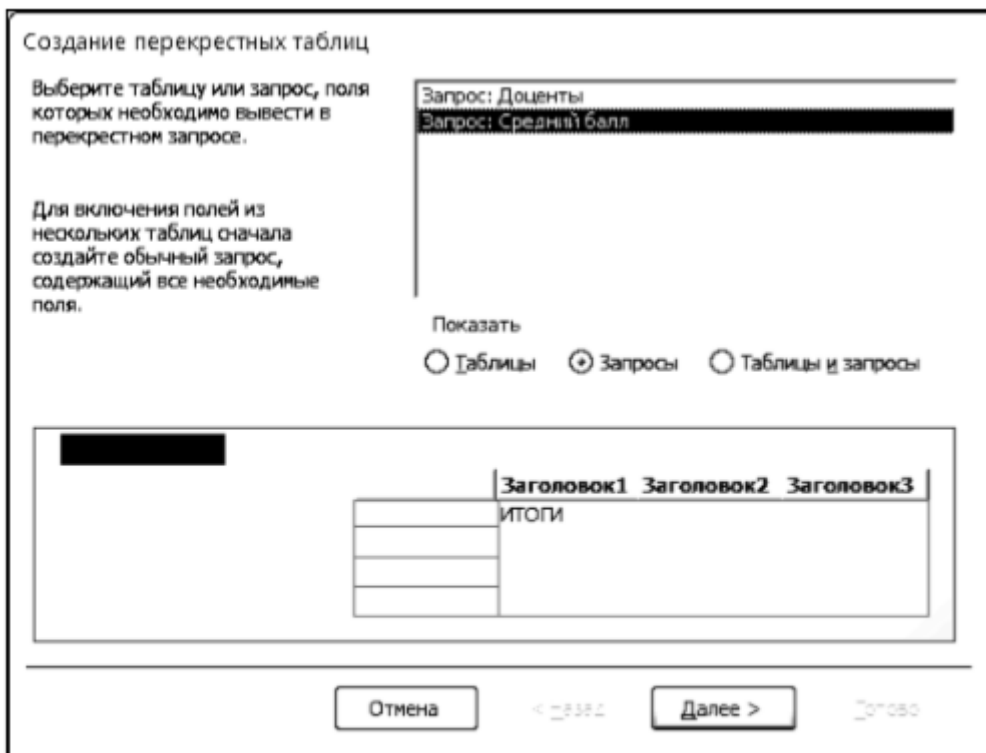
Создание перекрестных таблиц

Выберите таблицу или запрос, поля которых необходимо вывести в перекрестном запросе.

Для включения полей из нескольких таблиц сначала создайте обычный запрос, содержащий все необходимые поля.

Запрос: Доценты
Запрос: Средний балл

Показать

Таблицы Запросы Таблицы и запросы

| | Заголовок1 | Заголовок2 | Заголовок3 |
|---|---|---|---|
| | ИТОГИ | | |
| | | | |
| | | | |
| | | | |

Отмена < Назад Далее > Готово